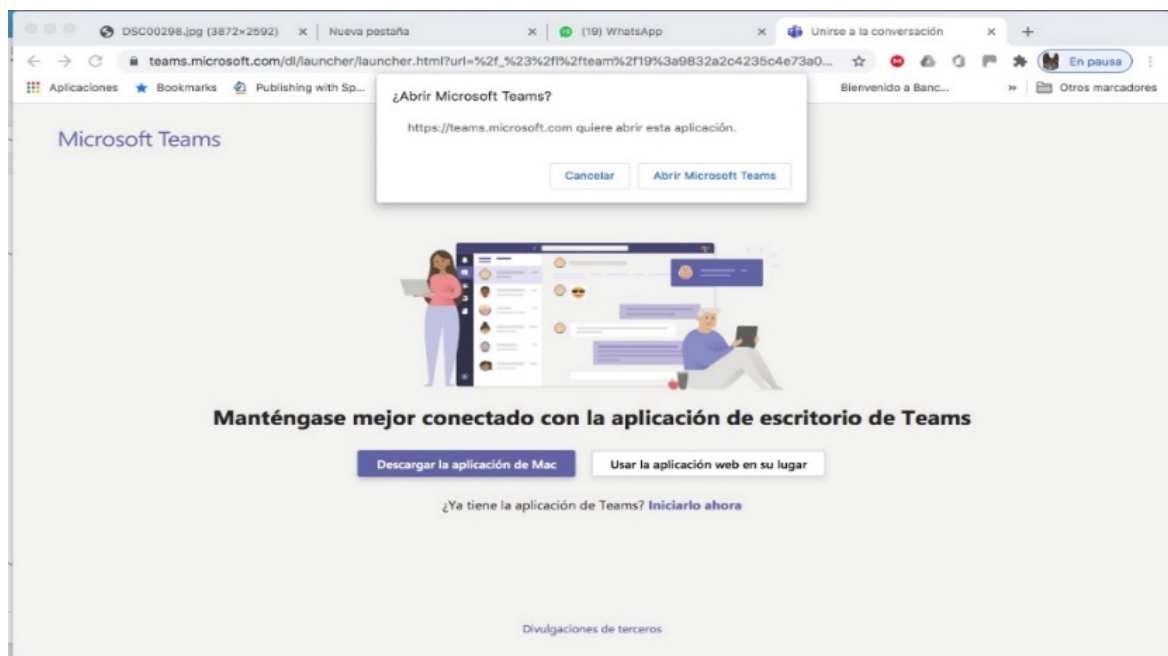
DSC00298.jpg (3872×2592) × Nueva pestaña × (19) WhatsApp × Unirse a la conversación × +

teams.microsoft.com/dl/launcher/launcher.html?url=%2f_%23%2fl%2fteam%2f19%3a9832a2c4235c4e73a0...

En pausa

Aplicaciones Bookmarks Publishing with Sp...

Bienvenido a Banc... » Otros marcadores

¿Abrir Microsoft Teams?

https://teams.microsoft.com quiere abrir esta aplicación.

Cancelar Abrir Microsoft Teams

Microsoft Teams

Manténgase mejor conectado con la aplicación de escritorio de Teams

Descargar la aplicación de Mac Usar la aplicación web en su lugar

¿Ya tiene la aplicación de Teams? Iniciarlo ahora

Divulgaciones de terceros